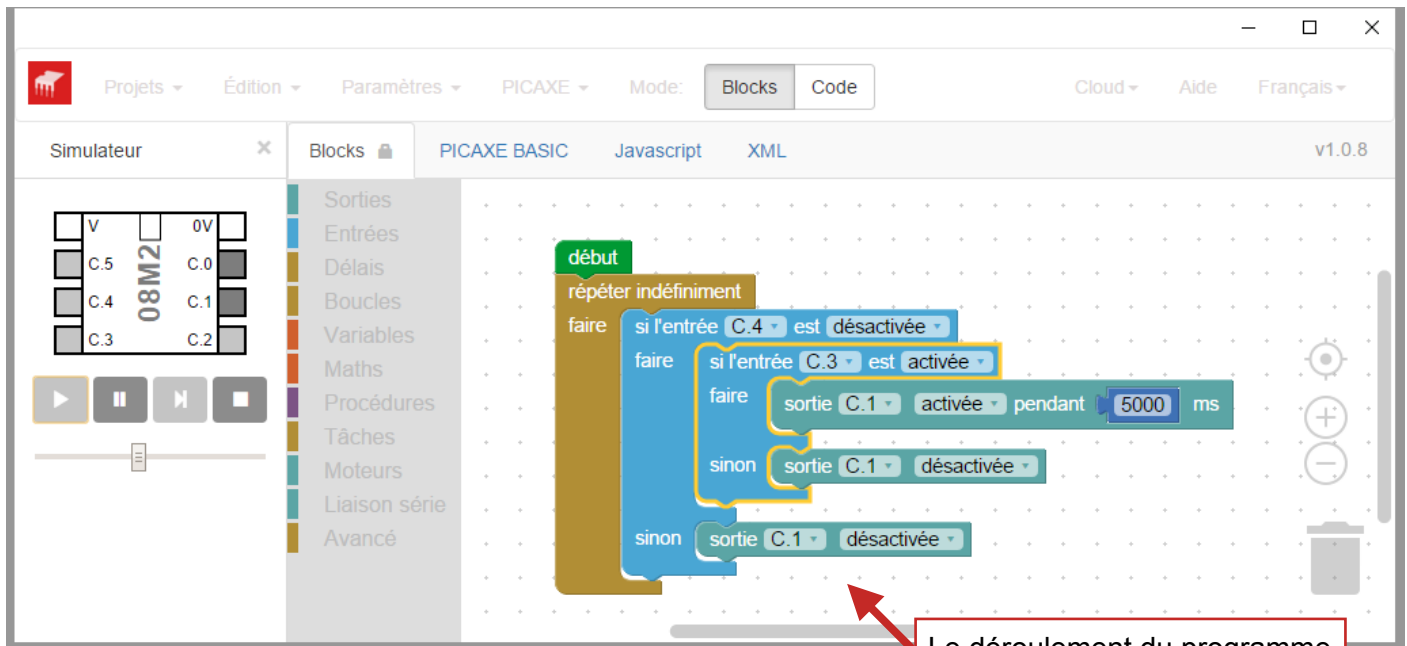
Projets ▾ Édition ▾ Paramètres ▾ PICAXE ▾ Mode: Blocks Code Cloud ▾ Aide Français ▾

Simulateur ×

Blocks PICAXE BASIC Javascript XML v1.0.8

V 0V
C.5 C.0
C.4 C.1
C.3 C.2
08M2

Sorties
Entrées
Délais
Boucles
Variables
Maths
Procédures
Tâches
Moteurs
Liaison série
Avancé

début
répéter indéfiniment
faire
si l'entrée C.4 est désactivée
faire
si l'entrée C.3 est activée
faire
sortie C.1 activée pendant 5000 ms
sinon
sortie C.1 désactivée
sinon
sortie C.1 désactivée

Le déroulement du programme